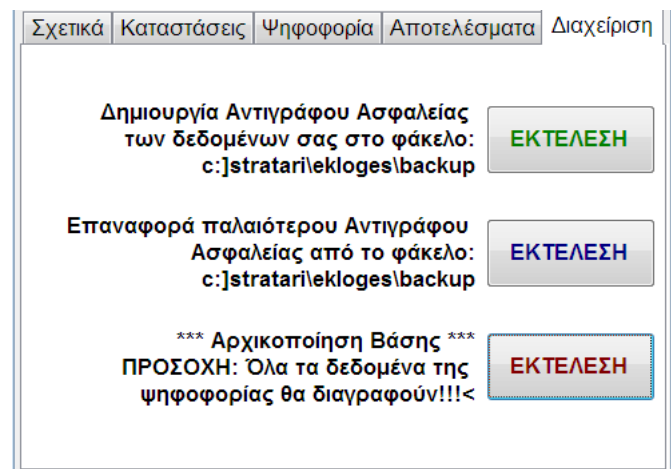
Σχετικά | Καταστάσεις | Ψηφοφορία | Αποτελέσματα | Διαχείριση

Δημιουργία Αντιγράφου Ασφαλείας των δεδομένων σας στο φάκελο: c:]stratari\ekloges\backup

ΕΚΤΕΛΕΣΗ

Επαναφορά παλαιότερου Αντιγράφου Ασφαλείας από το φάκελο: c:]stratari\ekloges\backup

ΕΚΤΕΛΕΣΗ

*** Αρχικοποίηση Βάσης *** ΠΡΟΣΟΧΗ: Όλα τα δεδομένα της ψηφοφορίας θα διαγραφούν!!!<

ΕΚΤΕΛΕΣΗ